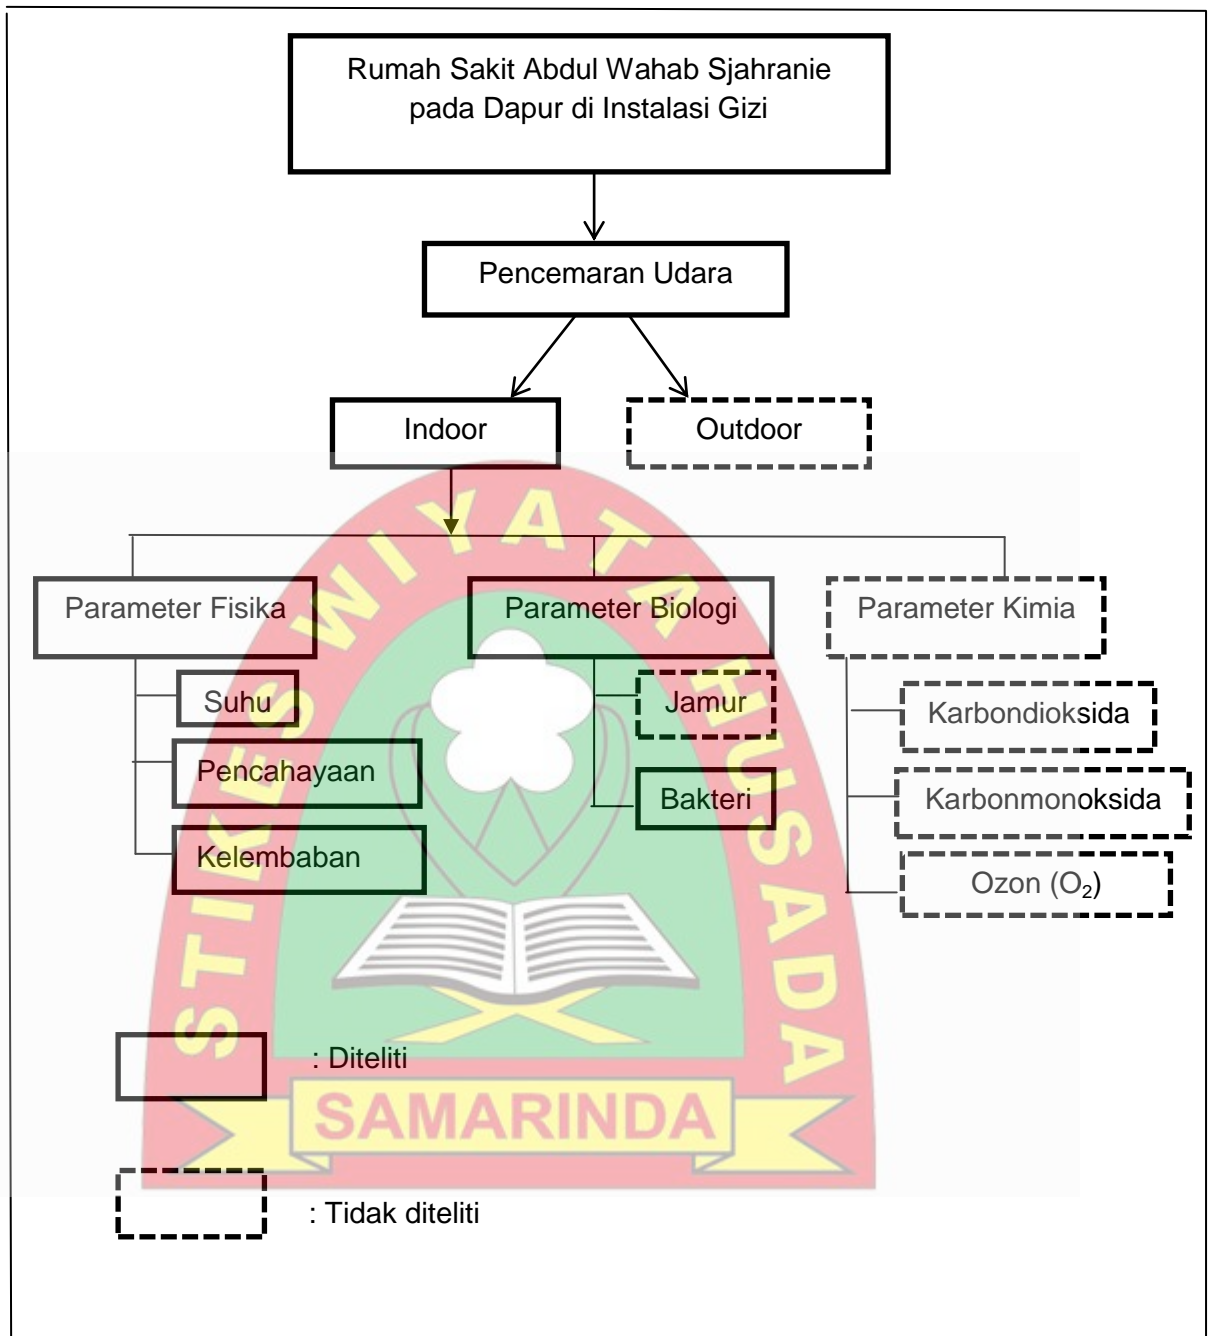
Rumah Sakit Abdul Wahab Sjahranie pada Dapur di Instalasi Gizi

Pencemaran Udara

Indoor

Outdoor

Parameter Fisika

Parameter Biologi

Parameter Kimia

Suhu

Pencahayaan

Kelembaban

Jamur

Bakteri

Karbondioksida

Karbonmonoksida

Ozon ($O_2$)

STIKES WIYATA HUSADA SAMARINDA

: Diteliti

: Tidak diteliti